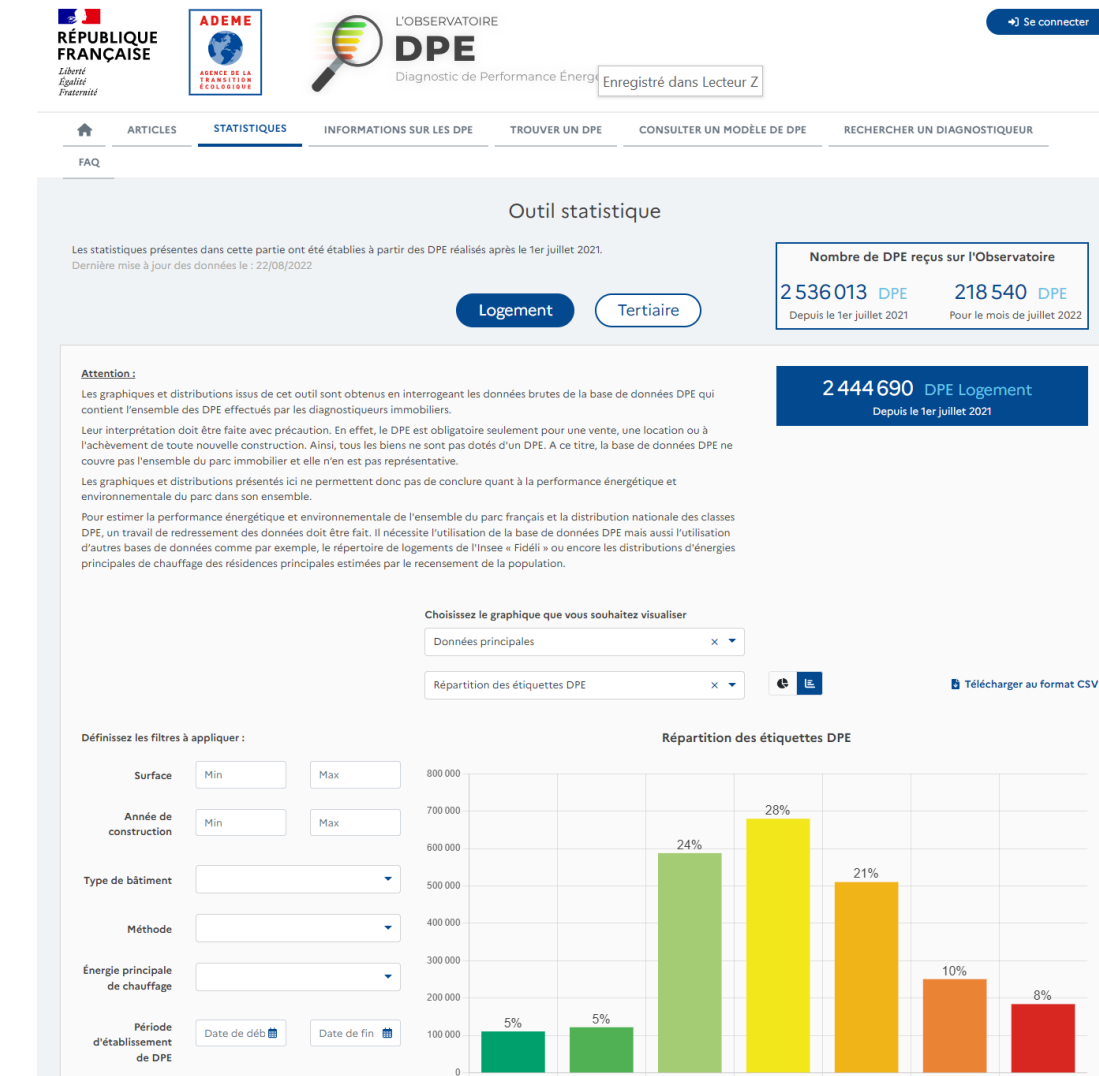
RÉPUBLIQUE FRANÇAISE
Liberté
Égalité
Fraternité

ADEME
AGENCE DE LA TRANSITION ÉCOLOGIQUE

L'OBSERVATOIRE
DPE
Diagnostic de Performance Énerg

Enregistré dans Lecteur Z

Se connecter

ARTICLES | STATISTIQUES | INFORMATIONS SUR LES DPE | TROUVER UN DPE | CONSULTER UN MODÈLE DE DPE | RECHERCHER UN DIAGNOSTIQUEUR | FAQ

Outil statistique

Les statistiques présentes dans cette partie ont été établies à partir des DPE réalisés après le 1er juillet 2021.
Dernière mise à jour des données le : 22/08/2022

Nombre de DPE reçus sur l'Observatoire
2 536 013 DPE
Depuis le 1er juillet 2021
218 540 DPE
Pour le mois de juillet 2022

Logement
Tertiaire

Attention :

Les graphiques et distributions issus de cet outil sont obtenus en interrogeant les données brutes de la base de données DPE qui contient l'ensemble des DPE effectués par les diagnostiqueurs immobiliers.

Leur interprétation doit être faite avec précaution. En effet, le DPE est obligatoire seulement pour une vente, une location ou à l'achèvement de toute nouvelle construction. Ainsi, tous les biens ne sont pas dotés d'un DPE. A ce titre, la base de données DPE ne couvre pas l'ensemble du parc immobilier et elle n'en est pas représentative.

Les graphiques et distributions présentés ici ne permettent donc pas de conclure quant à la performance énergétique et environnementale du parc dans son ensemble.

Pour estimer la performance énergétique et environnementale de l'ensemble du parc français et la distribution nationale des classes DPE, un travail de redressement des données doit être fait. Il nécessite l'utilisation de la base de données DPE mais aussi l'utilisation d'autres bases de données comme par exemple, le répertoire de logements de l'Insee « Fidéli » ou encore les distributions d'énergies principales de chauffage des résidences principales estimées par le recensement de la population.

2 444 690 DPE Logement
Depuis le 1er juillet 2021

Choisissez le graphique que vous souhaitez visualiser
Données principales
Répartition des étiquettes DPE

Télécharger au format CSV

Définissez les filtres à appliquer :
Surface Min Max
Année de construction Min Max
Type de bâtiment
Méthode
Énergie principale de chauffage
Période d'établissement de DPE Date de déb Date de fin

Répartition des étiquettes DPE
800 000
700 000
600 000
500 000
400 000
300 000
200 000
100 000
0
5%
5%
24%
28%
21%
10%
8%